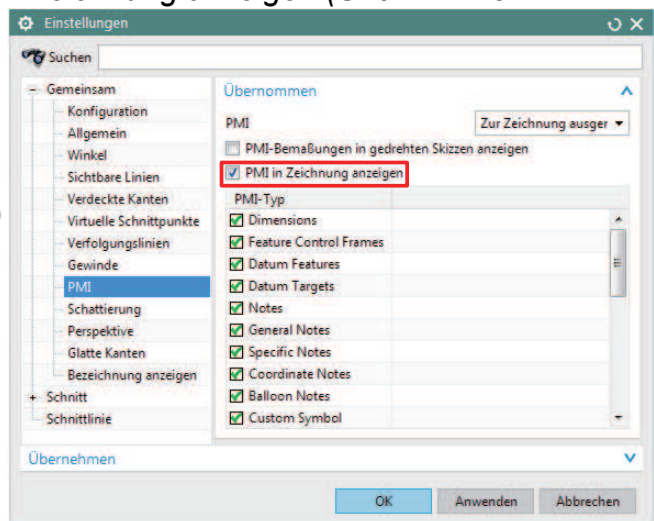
Einstellungen

Suchen

- Gemeinsam
Konfiguration
Allgemein
Winkel
Sichtbare Linien
Verdeckte Kanten
Virtuelle Schnittpunkte
Verfolgungslinien
Gewinde
PMI
Schattierung
Perspektive
Glatte Kanten
Bezeichnung anzeigen
+ Schnitt
Schnittlinie

Übernommen

PMI
Zur Zeichnung ausger

PMI-Bemaßungen in gedrehten Skizzen anzeigen
PMI in Zeichnung anzeigen

| PMI-Typ |
|---|
| Dimensions |
| Feature Control Frames |
| Datum Features |
| Datum Targets |
| Notes |
| General Notes |
| Specific Notes |
| Coordinate Notes |
| Balloon Notes |
| Custom Symbol |

Übernehmen

OK
Anwenden
Abbrechen